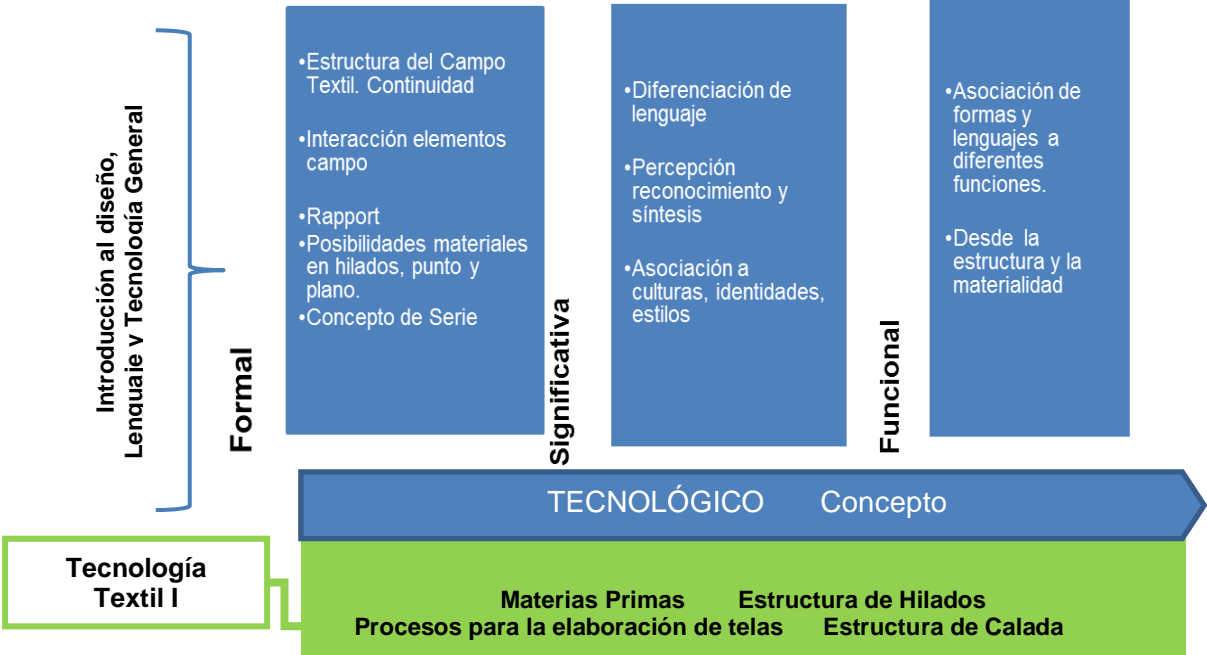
Introducción al diseño, Lenguaje y Tecnología General

Formal

•Estructura del Campo Textil. Continuidad
•Interacción elementos campo
•Rapport
•Posibilidades materiales en hilados, punto y plano.
•Concepto de Serie

Significativa

•Diferenciación de lenguaje
•Percepción reconocimiento y síntesis
•Asociación a culturas, identidades, estilos

Funcional

•Asociación de formas y lenguajes a diferentes funciones.
•Desde la estructura y la materialidad

TECNOLÓGICO Concepto

Tecnología Textil I

Materias Primas Estructura de Hilados
Procesos para la elaboración de telas Estructura de Calada